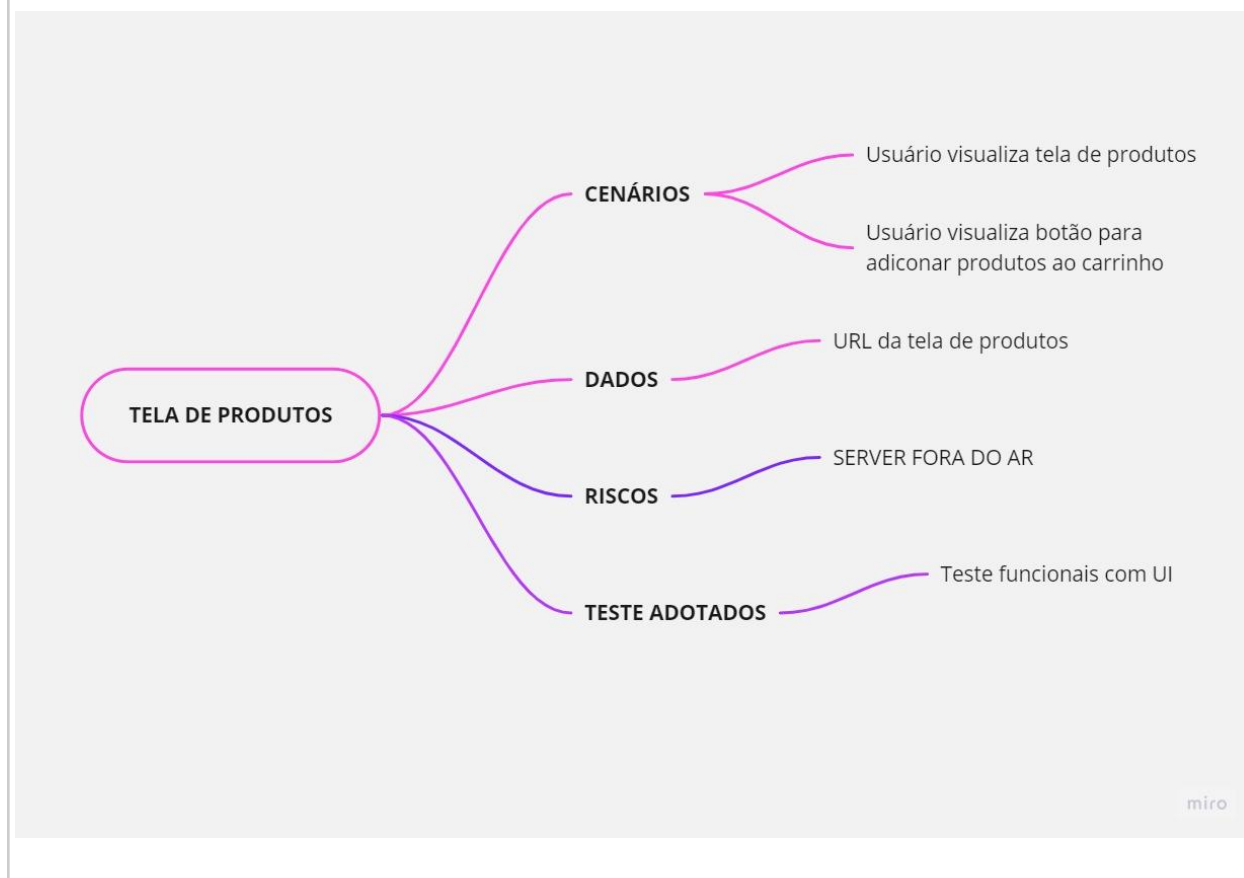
TELA DE PRODUTOS

CENÁRIOS

Usuário visualiza tela de produtos

Usuário visualiza botão para adiconar produtos ao carrinho

DADOS

URL da tela de produtos

RISCOS

SERVER FORA DO AR

TESTE ADOTADOS

Teste funcionais com UI

miro